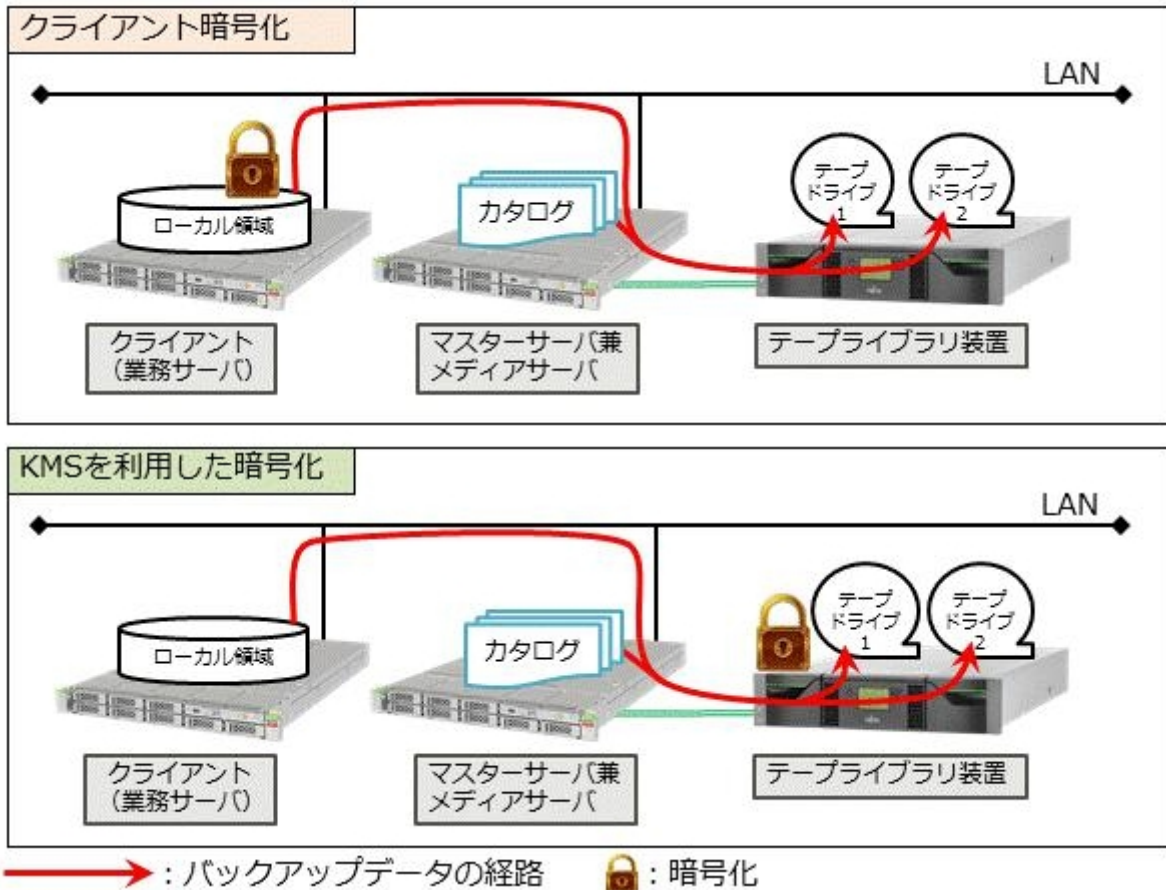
クライアント暗号化

LAN

ローカル領域

カタログ

テープドライブ1

テープドライブ2

クライアント（業務サーバ）

マスターサーバ兼メディアサーバ

テープライブラリ装置

KMSを利用した暗号化

LAN

ローカル領域

カタログ

テープドライブ1

テープドライブ2

クライアント（業務サーバ）

マスターサーバ兼メディアサーバ

テープライブラリ装置

：バックアップデータの経路　：暗号化